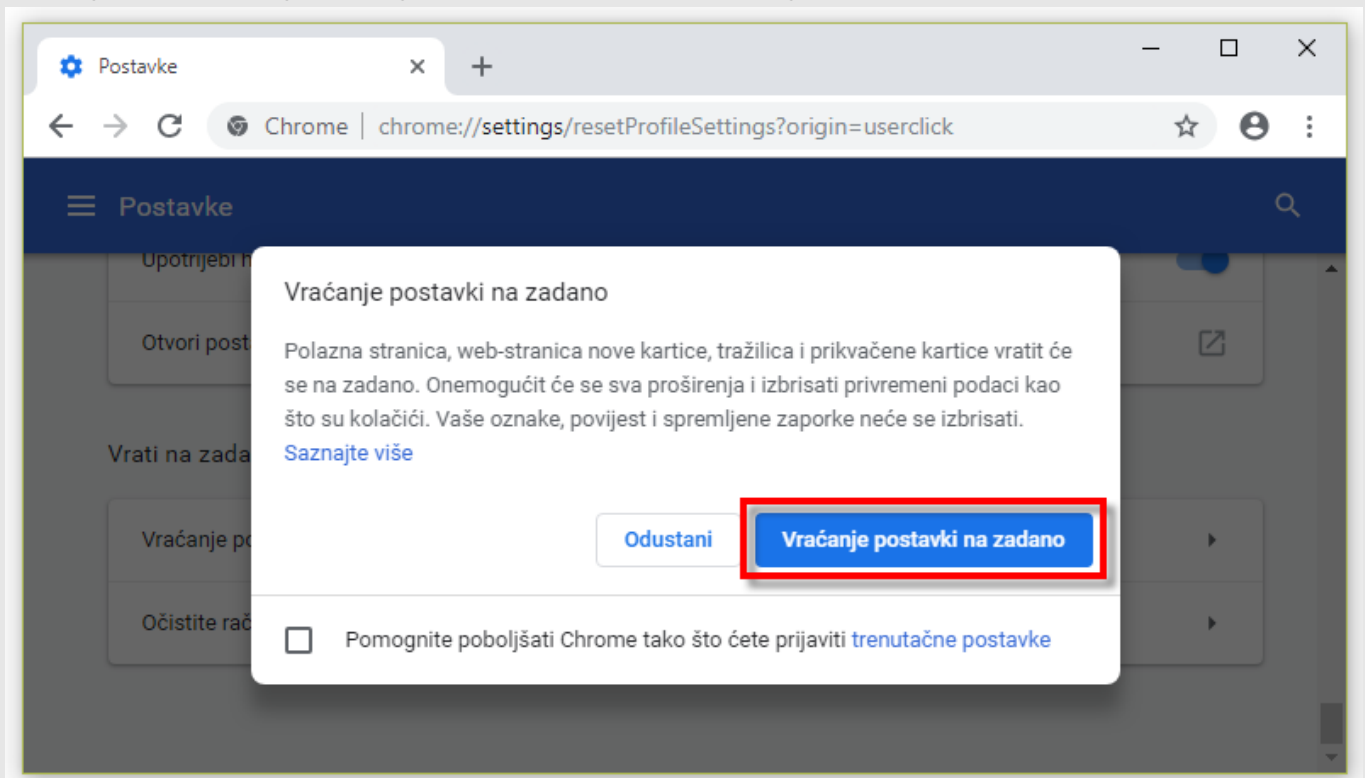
Postavke

Chrome | chrome://settings/resetProfileSettings?origin=userclick

Postavke

Upotrijebi h

Otvori post

Vrati na zada

Vraćanje po

Očistite rač

Vraćanje postavki na zadano

Polazna stranica, web-stranica nove kartice, tražilica i prikvačene kartice vratit će se na zadano. Onemogućit će se sva proširenja i izbrisati privremeni podaci kao što su kolačići. Vaše oznake, povijest i spremljene zaporke neće se izbrisati. Saznajte više

Odustani

Vraćanje postavki na zadano

Pomognite poboljšati Chrome tako što ćete prijaviti trenutačne postavke